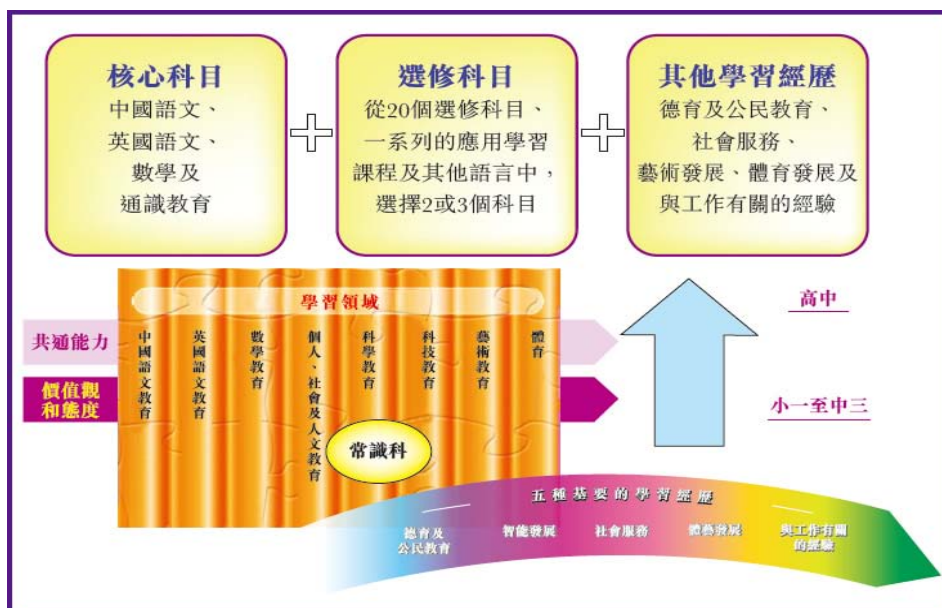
核心科目
中國語文、
英國語文、
數學及
通識教育

選修科目
從20個選修科目、
一系列的應用學習
課程及其他語言中，
選擇2或3個科目

其他學習經歷
德育及公民教育、
社會服務、
藝術發展、體育發展及
與工作有關的經驗

學習領域

共通能力

價值觀和態度

中國語文教育

英國語文教育

數學教育

個人、社會及人文教育

科學教育

科技教育

藝術教育

體育

常識科

高中

小一至中三

五種基要的學習經歷

德育及公民教育

智能發展

社會服務

體藝發展

與工作有關的經驗